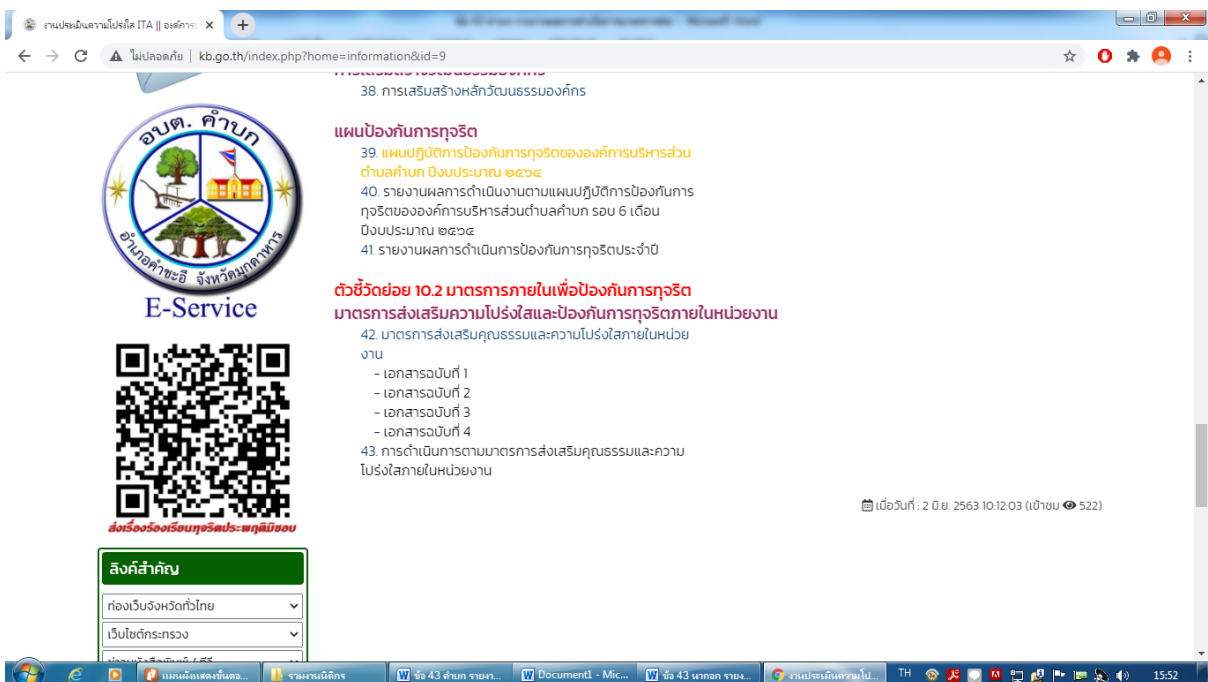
งานประเมินความโปร่งใส ITA || องค์การ ×

ไม่ปลอดภัย | kb.go.th/index.php?home=information&id=9

38. การเสริมสร้างหลักวัฒนธรรมองค์กร

แผนป้องกันการทุจริต

39. แผนปฏิบัติการป้องกันการทุจริตขององค์การบริหารส่วนตำบลคำบก ปีงบประมาณ ๒๕๖๔

40. รายงานผลการดำเนินงานตามแผนปฏิบัติการป้องกันการทุจริตขององค์การบริหารส่วนตำบลคำบก รอบ 6 เดือน ปีงบประมาณ ๒๕๖๔

41. รายงานผลการดำเนินการป้องกันการทุจริตประจำปี

ตัวชี้วัดย่อย 10.2 มาตรการภายในเพื่อป้องกันการทุจริต

มาตรการส่งเสริมความโปร่งใสและป้องกันการทุจริตภายในหน่วยงาน

42. มาตรการส่งเสริมคุณธรรมและความโปร่งใสภายในหน่วยงาน

- เอกสารฉบับที่ 1
- เอกสารฉบับที่ 2
- เอกสารฉบับที่ 3
- เอกสารฉบับที่ 4

43. การดำเนินการตามมาตรการส่งเสริมคุณธรรมและความโปร่งใสภายในหน่วยงาน

เมื่อวันที่ : 2 มิ.ย. 2563 10:12:03 (เข้าชม 522)

อบต. คำบก
อำเภอคำชะอี จังหวัดมุกดาหาร

E-Service

ส่งเรื่องร้องเรียนทุจริตประพฤติมิชอบ

ลิงค์สำคัญ

ท่องเว็บจังหวัดทั่วไทย

เว็บไซต์กระทรวง

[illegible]

W ข้อ 43 คำบก รายงา...
W Document1 - Mic...
W ข้อ 43 นากอก รายง...
งานประเมินความโป...
TH
15:52